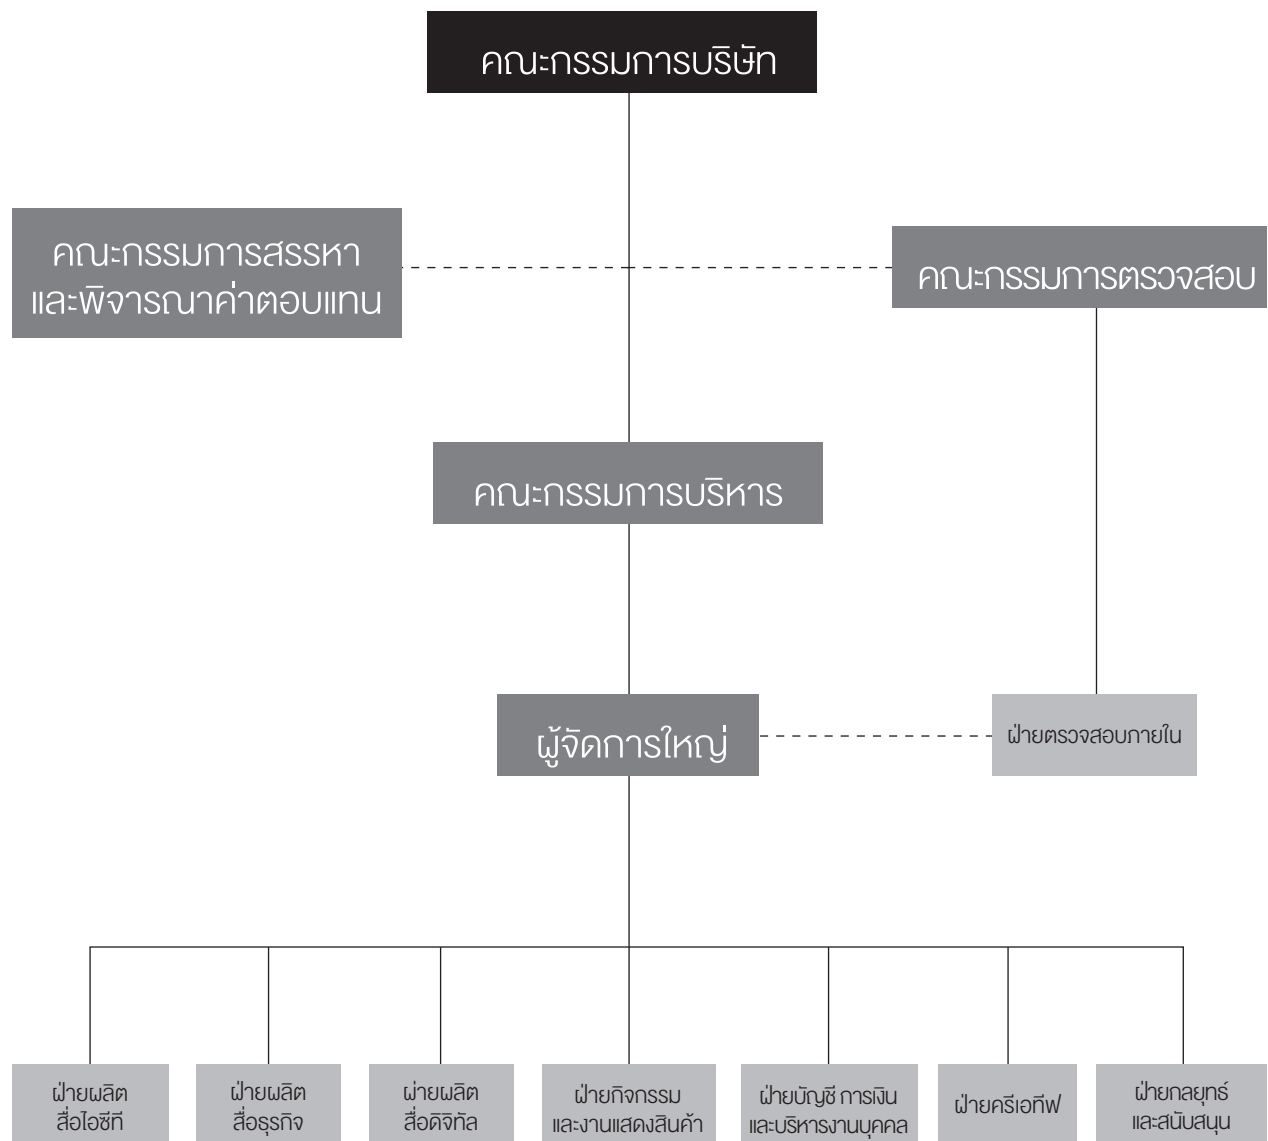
คณะกรรมการบริษัท

คณะกรรมการสรรหา
และพิจารณาค่าตอบแทน

คณะกรรมการตรวจสอบ

คณะกรรมการบริหาร

ผู้จัดการใหญ่

ฝ่ายตรวจสอบภายใน

ฝ่ายผลิต
สื่อไอซีที

ฝ่ายผลิต
สื่อธุรกิจ

ฝ่ายผลิต
สื่อดิจิทัล

ฝ่ายกิจกรรม
และงานแสดงสินค้า

ฝ่ายบัญชี การเงิน
และบริหารงานบุคคล

ฝ่ายครีเอทีฟ

ฝ่ายกลยุทธ์
และสนับสนุน